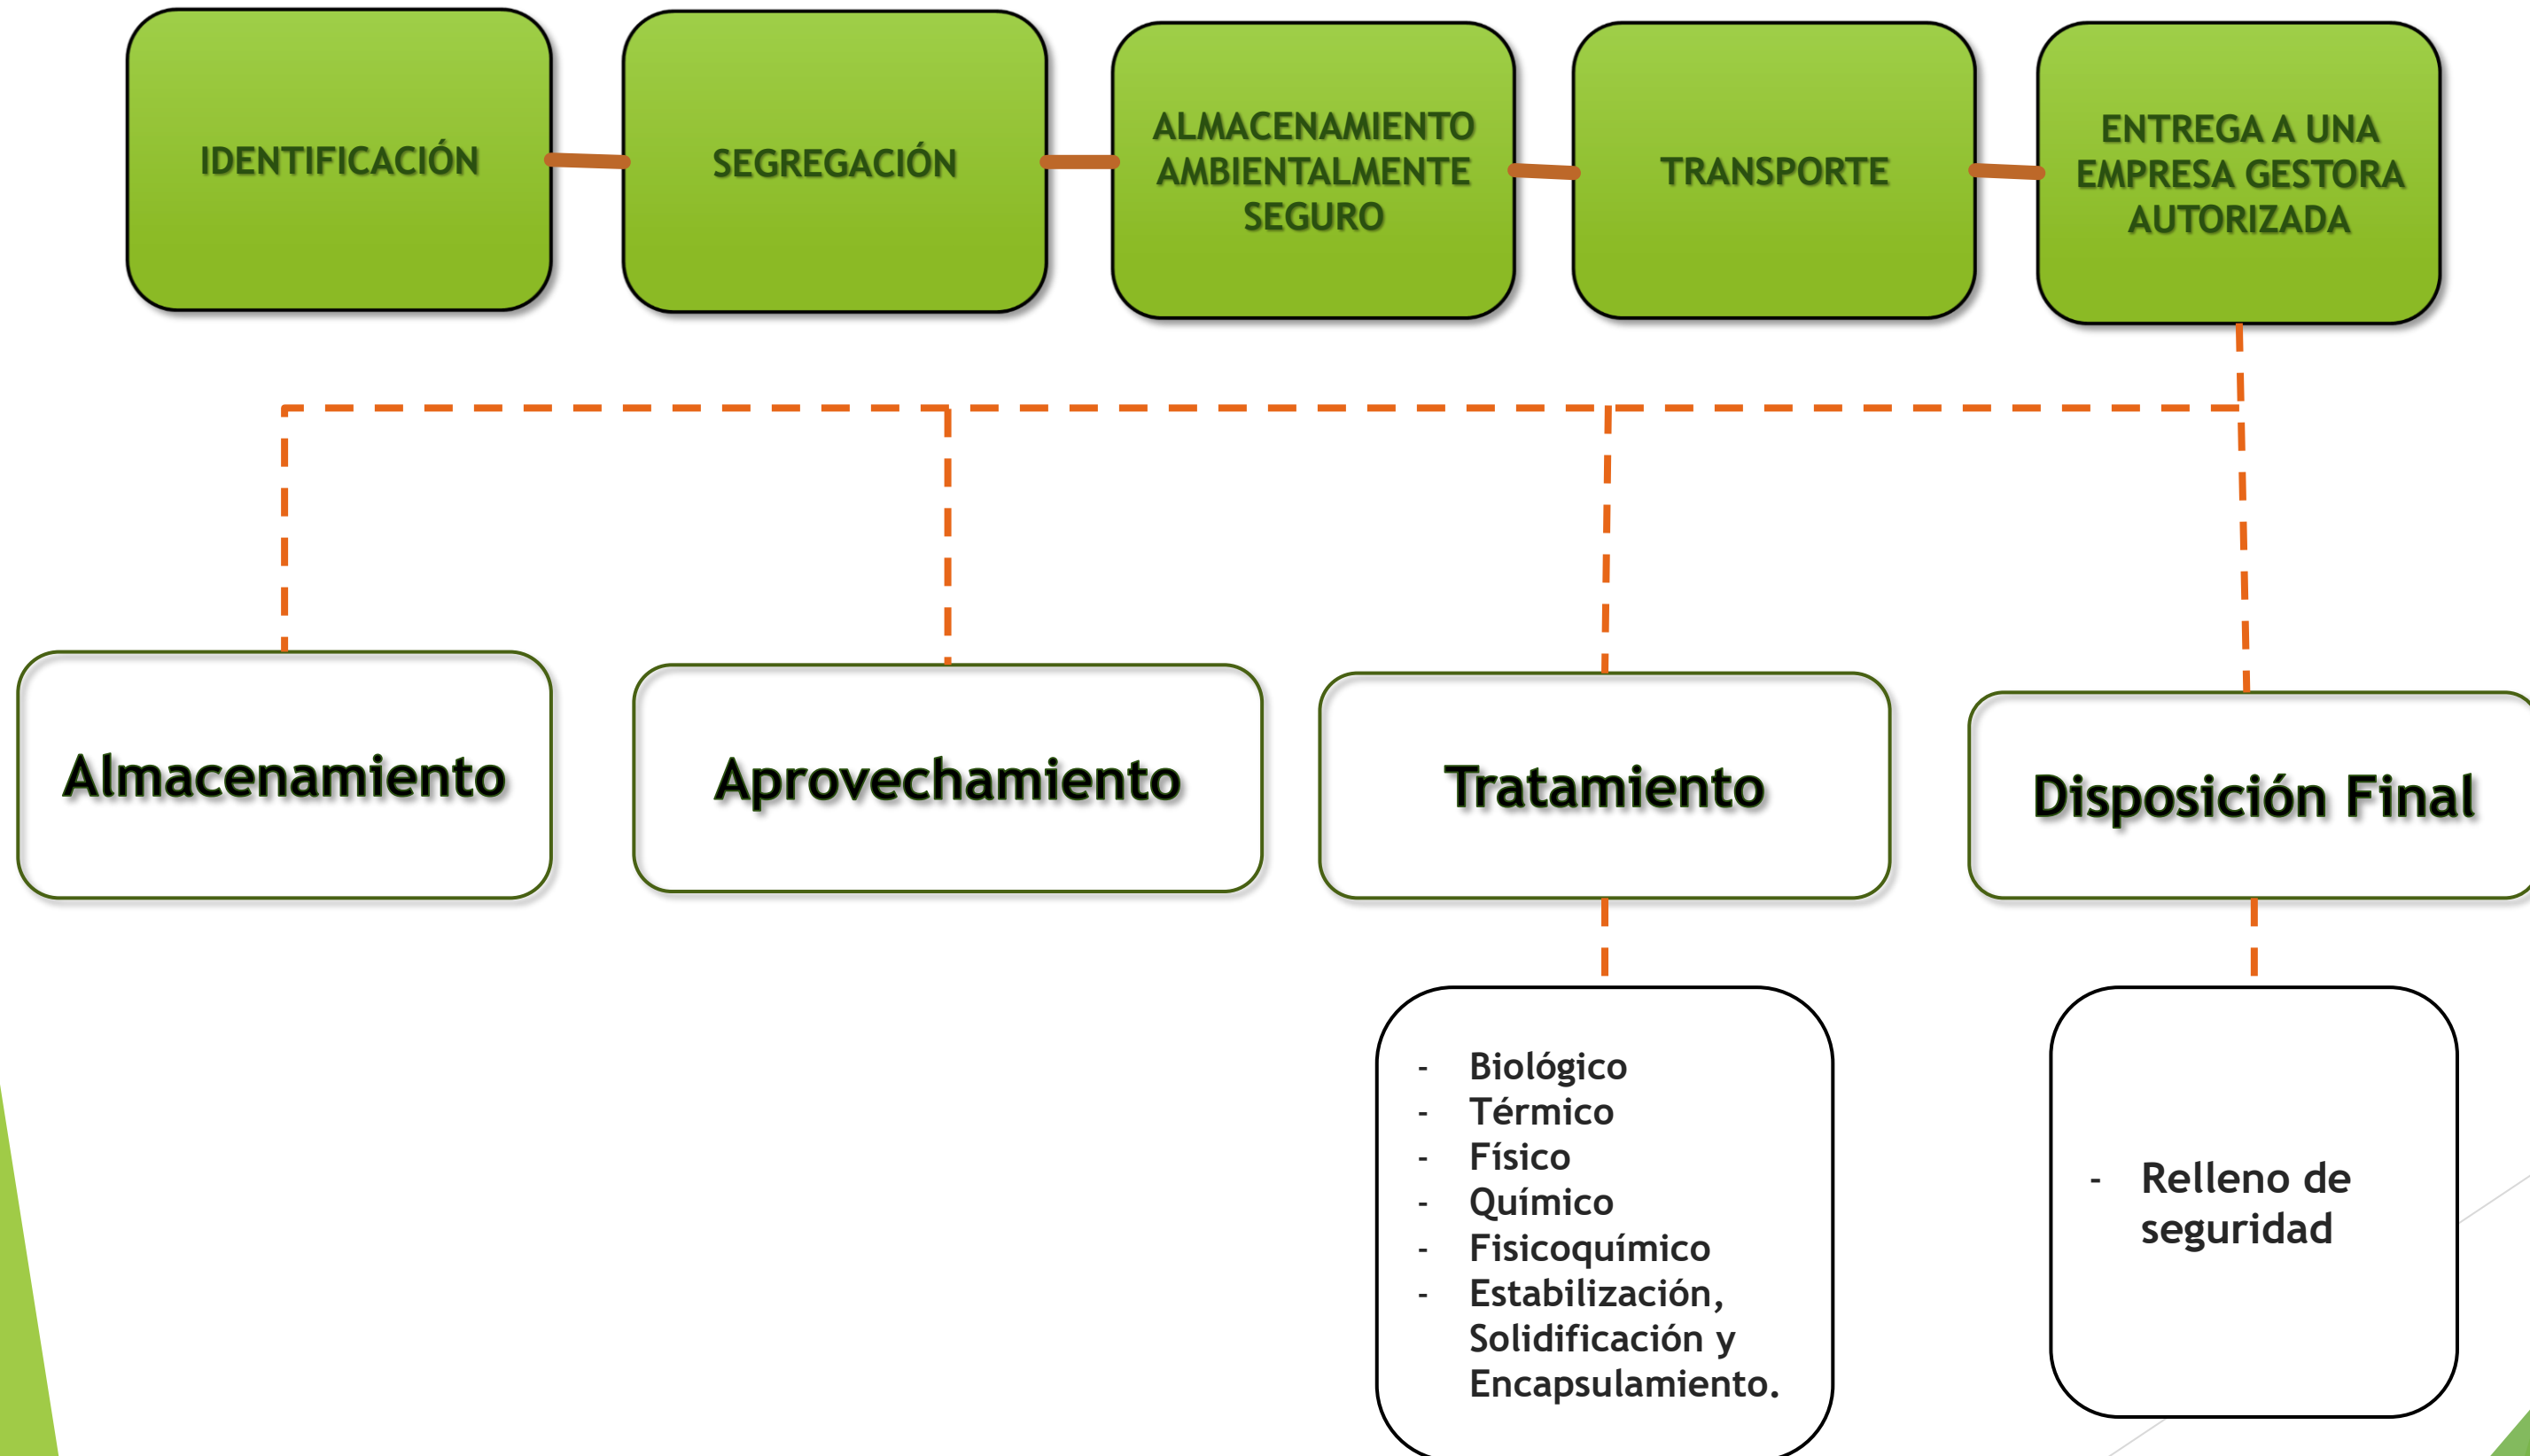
IDENTIFICACIÓN

SEGREGACIÓN

ALMACENAMIENTO AMBIENTALMENTE SEGURO

TRANSPORTE

ENTREGA A UNA EMPRESA GESTORA AUTORIZADA

Almacenamiento

Aprovechamiento

Tratamiento

Disposición Final

- Biológico
- Térmico
- Físico
- Químico
- Fisicoquímico
- Estabilización, Solidificación y Encapsulamiento.

- Relleno de seguridad